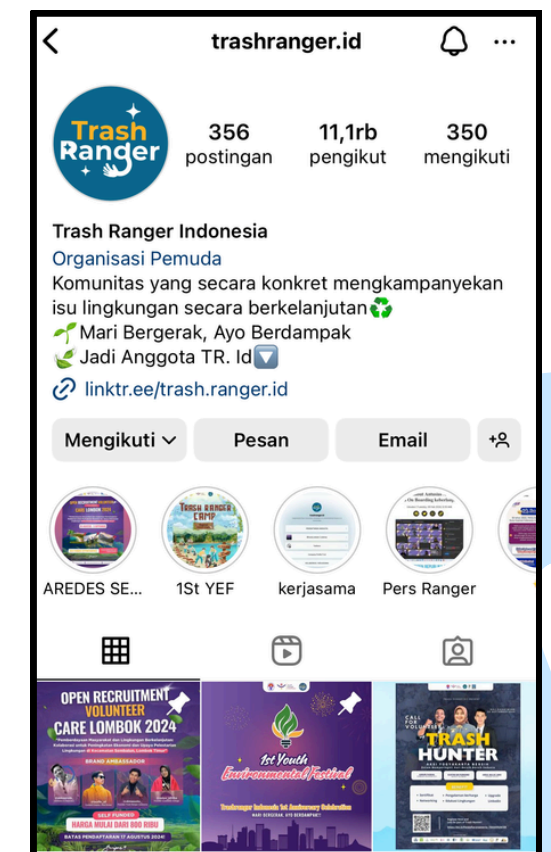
trashranger.id

Trash Ranger

356 postingan
11,1rb pengikut
350 mengikuti

Trash Ranger Indonesia
Organisasi Pemuda
Komunitas yang secara konkret mengkampanyekan isu lingkungan secara berkelanjutan♻️
🌱Mari Bergerak, Ayo Berdampak
🌿Jadi Anggota TR. Id🔽
linktr.ee/trash.ranger.id

Mengikuti
Pesan
Email

AREDES SE...
1St YEF
kerjasama
Pers Ranger

OPEN RECRUITMENT VOLUNTEER CARE LOMBOK 2024
BRAND AMBASSADOR
HARGA MULAI DARI 100 RIBU
BATAS PENDAFTARAN 11 AGUSTUS 2024

1st Youth Environmental Festival
Trashranger Indonesia 1st Anniversary Celebration
MARI BERGERAK, AYO BERDAMPAK!

CALL FOR VOLUNTEER
TRASH HUNTER